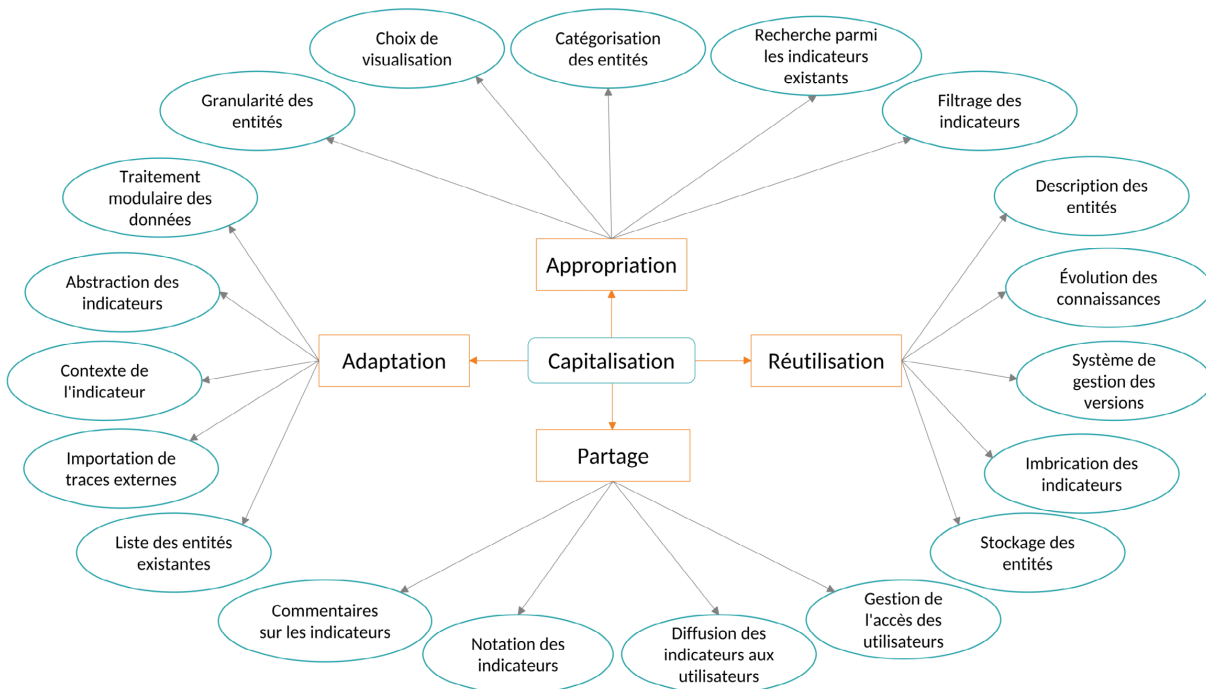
Choix de visualisation

Catégorisation des entités

Recherche parmi les indicateurs existants

Granularité des entités

Filtrage des indicateurs

Traitement modulaire des données

Description des entités

Appropriation

Abstraction des indicateurs

Évolution des connaissances

Contexte de l'indicateur

Adaptation

Capitalisation

Réutilisation

Système de gestion des versions

Importation de traces externes

Partage

Imbrication des indicateurs

Liste des entités existantes

Stockage des entités

Commentaires sur les indicateurs

Gestion de l'accès des utilisateurs

Notation des indicateurs

Diffusion des indicateurs aux utilisateurs